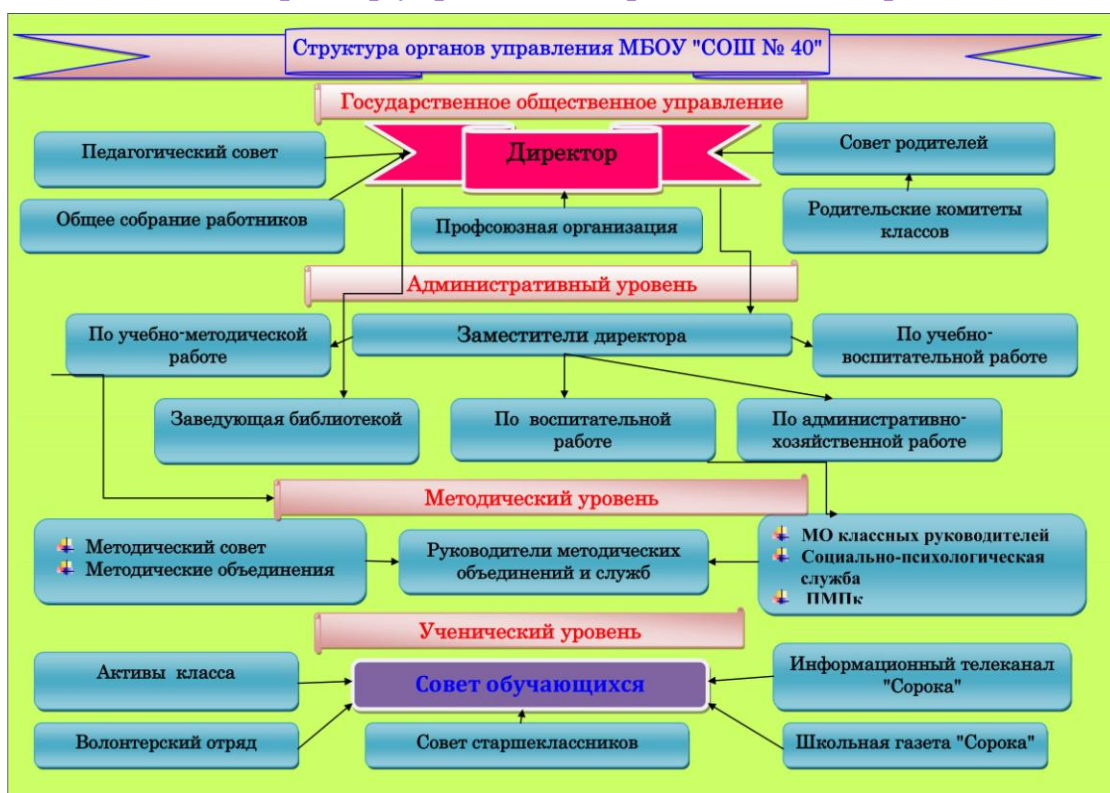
Структура органов управления МБОУ "СОШ № 40"

Государственное общественное управление

Педагогический совет

Директор

Совет родителей

Общее собрание работников

Профсоюзная организация

Родительские комитеты классов

Административный уровень

По учебно-методической работе

Заместители директора

По учебно-воспитательной работе

Заведующая библиотекой

По воспитательной работе

По административно-хозяйственной работе

Методический уровень

Методический совет
Методические объединения

Руководители методических объединений и служб

МО классных руководителей
Социально-психологическая служба
ПМПк

Ученический уровень

Активы класса

Совет обучающихся

Информационный телеканал "Сорока"

Волонтерский отряд

Совет старшеклассников

Школьная газета "Сорока"